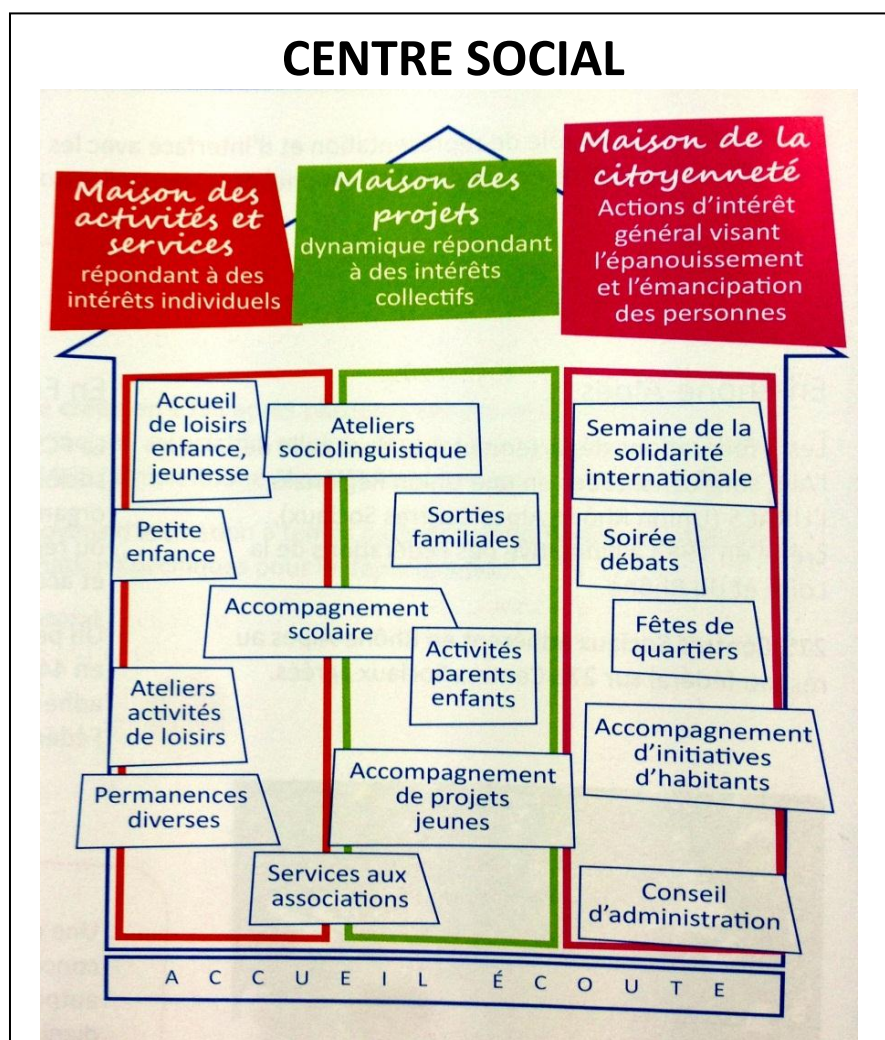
CENTRE SOCIAL

Maison des activités et services
répondant à des intérêts individuels

Maison des projets
dynamique répondant à des intérêts collectifs

Maison de la citoyenneté
Actions d'intérêt général visant l'épanouissement et l'émancipation des personnes

Accueil de loisirs enfance, jeunesse

Ateliers sociolinguistique

Semaine de la solidarité internationale

Petite enfance

Sorties familiales

Soirée débats

Accompagnement scolaire

Fêtes de quartiers

Activités parents enfants

Ateliers activités de loisirs

Accompagnement d'initiatives d'habitants

Permanences diverses

Accompagnement de projets jeunes

Services aux associations

Conseil d'administration

ACCUEIL ÉCOUTE